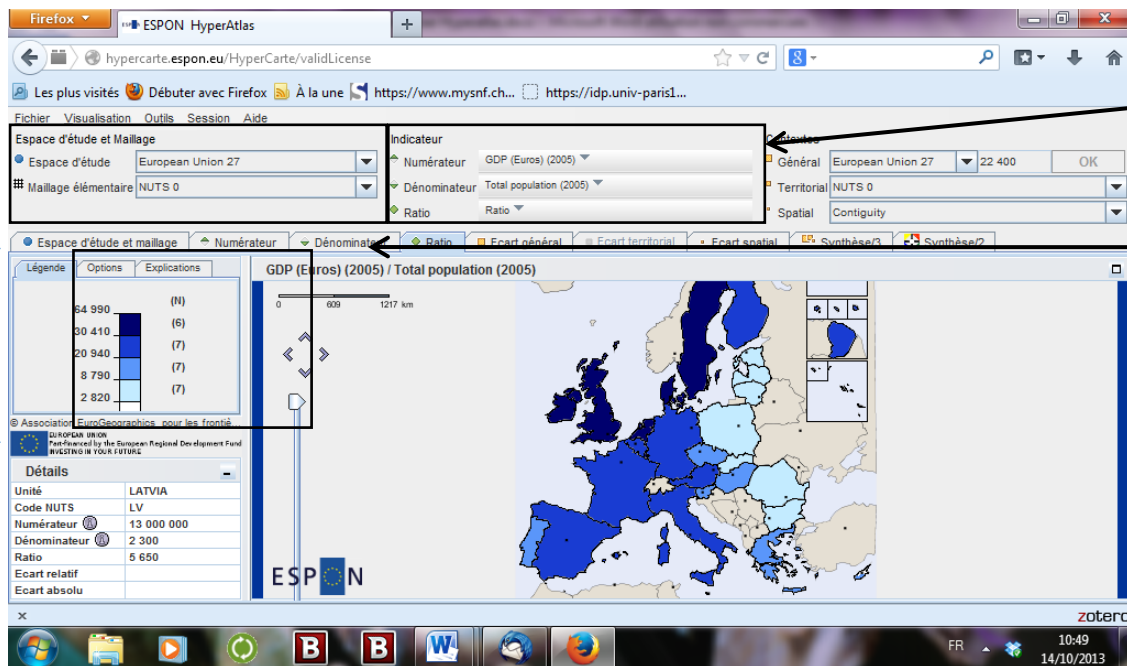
Firefox ESPON HyperAtlas +

hypercarte.espon.eu/HyperCarte/validLicense

Les plus visités Débuter avec Firefox À la une https://www.mysnf.ch... https://idp.univ-paris1...

Fichier Visualisation Outils Session Aide

Espace d'étude et Maillage
Espace d'étude European Union 27
Maillage élémentaire NUTS 0

Indicateur
Numérateur GDP (Euros) (2005)
Dénominateur Total population (2005)
Ratio Ratio

Contextes
Général European Union 27 22 400 OK
Territorial NUTS 0
Spatial Contiguity

Espace d'étude et maillage | Numérateur | Dénominateur | Ratio | Ecart général | Ecart territorial | Ecart spatial | Synthèse/3 | Synthèse/2

Légende | Options | Explications

GDP (Euros) (2005) / Total population (2005)

0 609 1217 km

(N)
64 990
(6)
30 410
(7)
20 940
(7)
8 790
(7)
2 820

© Association EuroGeographics pour les frontiè

EUROPEAN UNION
Part-financed by the European Regional Development Fund
INVESTING IN YOUR FUTURE

Détails

| Unité | LATVIA |
|---|---|
| Code NUTS | LV |
| Numérateur | 13 000 000 |
| Dénominateur | 2 300 |
| Ratio | 5 650 |
| Ecart relatif | |
| Ecart absolu | |

ESPON

zoterc

FR 10:49 14/10/2013